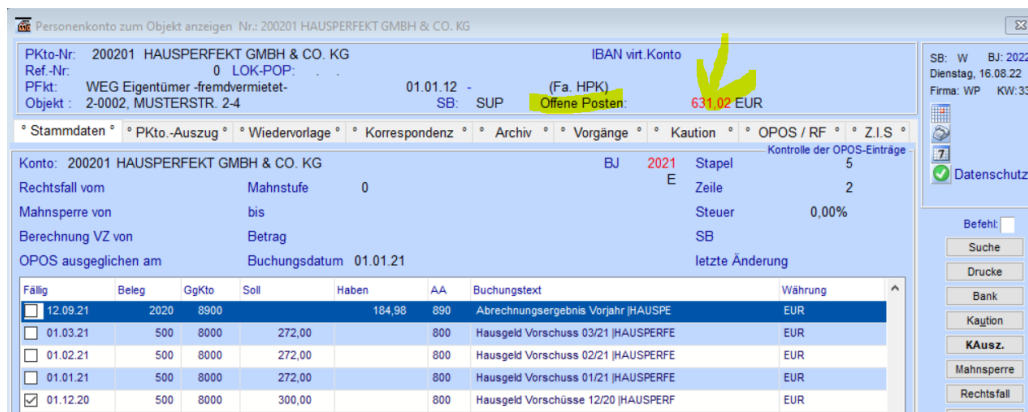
Personenkonto zum Objekt anzeigen Nr.: 200201 HAUSPERFEKT GMBH & CO. KG

PKto-Nr: 200201 HAUSPERFEKT GMBH & CO. KG
IBAN virt.Konto
Ref.-Nr: 0 LOK-POP: . .
PFkt: WEG Eigentümer -fremdvermietet- 01.01.12 - (Fa. HPK)
Objekt : 2-0002, MUSTERSTR. 2-4 SB: SUP Offene Posten: 631,02 EUR

SB: W BJ: 2022
Dienstag, 16.08.22
Firma: WP KW:33

7
Datenschutz

° Stammdaten ° | ° PKto.-Auszug ° | ° Wiedervorlage ° | ° Korrespondenz ° | ° Archiv ° | ° Vorgänge ° | ° Kaution ° | ° OPOS / RF ° | ° Z.I.S °

Kontrolle der OPOS-Einträge

Konto: 200201 HAUSPERFEKT GMBH & CO. KG BJ 2021 E Stapel 5
Rechtsfall vom Mahnstufe 0 Zeile 2
Mahnsperre von bis Steuer 0,00%
Berechnung VZ von Betrag SB
OPOS ausgeglichen am Buchungsdatum 01.01.21 letzte Änderung

| Fällig | Beleg | GgKto | Soll | Haben | AA | Buchungstext | Währung |
|---|---|---|---|---|---|---|---|
| 12.09.21 | 2020 | 8900 | | 184,98 | 890 | Abrechnungsergebnis Vorjahr \|HAUSPE | EUR |
| 01.03.21 | 500 | 8000 | 272,00 | | 800 | Hausgeld Vorschuss 03/21 \|HAUSPERFE | EUR |
| 01.02.21 | 500 | 8000 | 272,00 | | 800 | Hausgeld Vorschuss 02/21 \|HAUSPERFE | EUR |
| 01.01.21 | 500 | 8000 | 272,00 | | 800 | Hausgeld Vorschuss 01/21 \|HAUSPERFE | EUR |
| 01.12.20 | 500 | 8000 | 300,00 | | 800 | Hausgeld Vorschüsse 12/20 \|HAUSPERF | EUR |

Befehl:
Suche
Drucke
Bank
Kaution
KAusz.
Mahnsperre
Rechtsfall